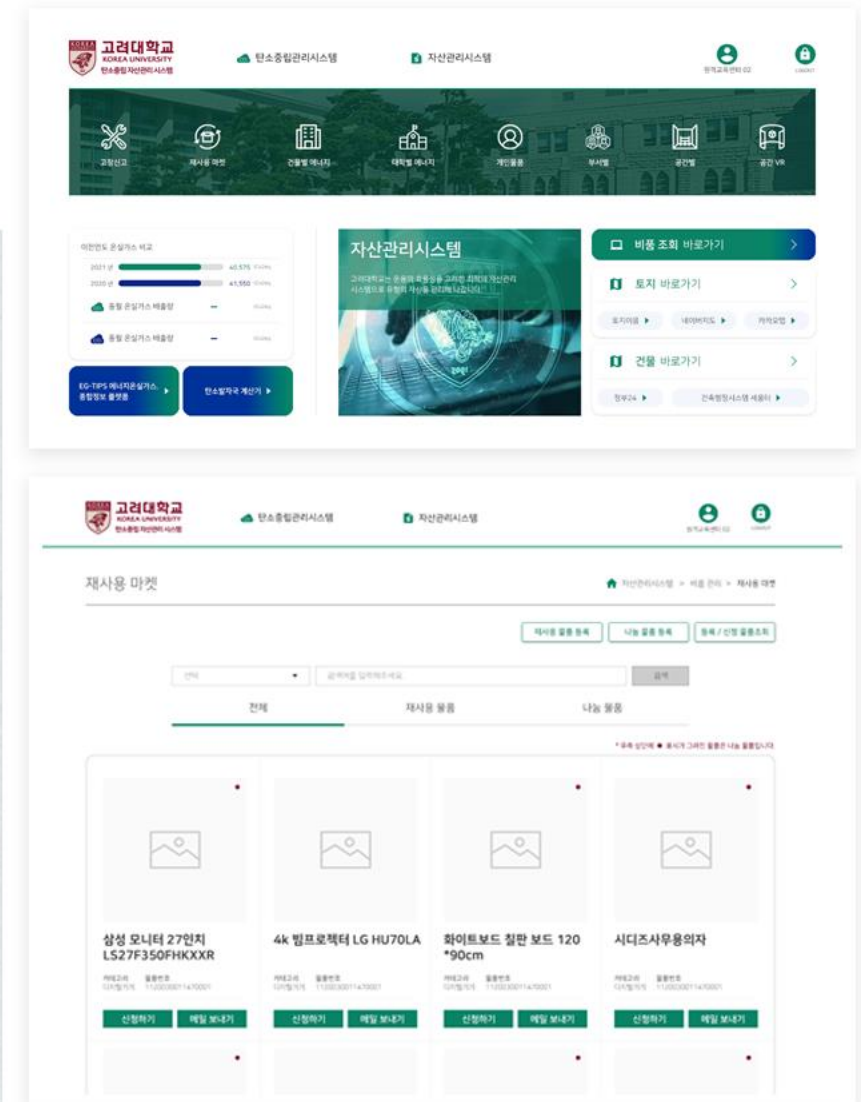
고려대학교
KOREA UNIVERSITY
탄소중립 자산관리 시스템

탄소중립관리시스템

자산관리시스템

LOGOUT

고장신고
재사용 마켓
건물별 에너지
대학별 에너지
개인물품
부서별
공간별
공간 VR

이전연도 온실가스 비교
2021 년 40,575
2020 년 41,550
등월 온실가스 배출량 -
등월 온실가스 배출량 -

EG-TIPS 에너지온실가스 종합정보 플랫폼
탄소발자국 계산기

자산관리시스템
고려대학교는 운용의 효율성을 고려한 최적의 자산관리 시스템으로 유형의 자산을 관리하고 있습니다.

비품 조회 바로가기
토지 바로가기
토지이음
네이버지도
카카오맵
건물 바로가기
정부24
건축행정시스템 세움터

고려대학교
KOREA UNIVERSITY
탄소중립 자산관리 시스템

탄소중립관리시스템

자산관리시스템

LOGOUT

재사용 마켓

자산관리시스템 > 비품 관리 > 재사용 마켓

재사용 물품 등록
나눔 물품 등록
등록 / 신청 물품조회

선택
검색어를 입력해주세요
검색

전체
재사용 물품
나눔 물품

* 우측 상단에 ● 표시가 그려진 물품은 나눔 물품입니다.

삼성 모니터 27인치 LS27F350FHKXXR
카테고리 디지털기기
물품번호 1120030011470001
신청하기
메일 보내기

4k 빔프로젝터 LG HU70LA
카테고리 디지털기기
물품번호 1120030011470001
신청하기
메일 보내기

화이트보드 칠판 보드 120*90cm
카테고리 디지털기기
물품번호 1120030011470001
신청하기
메일 보내기

시디즈사무용의자
카테고리 디지털기기
물품번호 1120030011470001
신청하기
메일 보내기